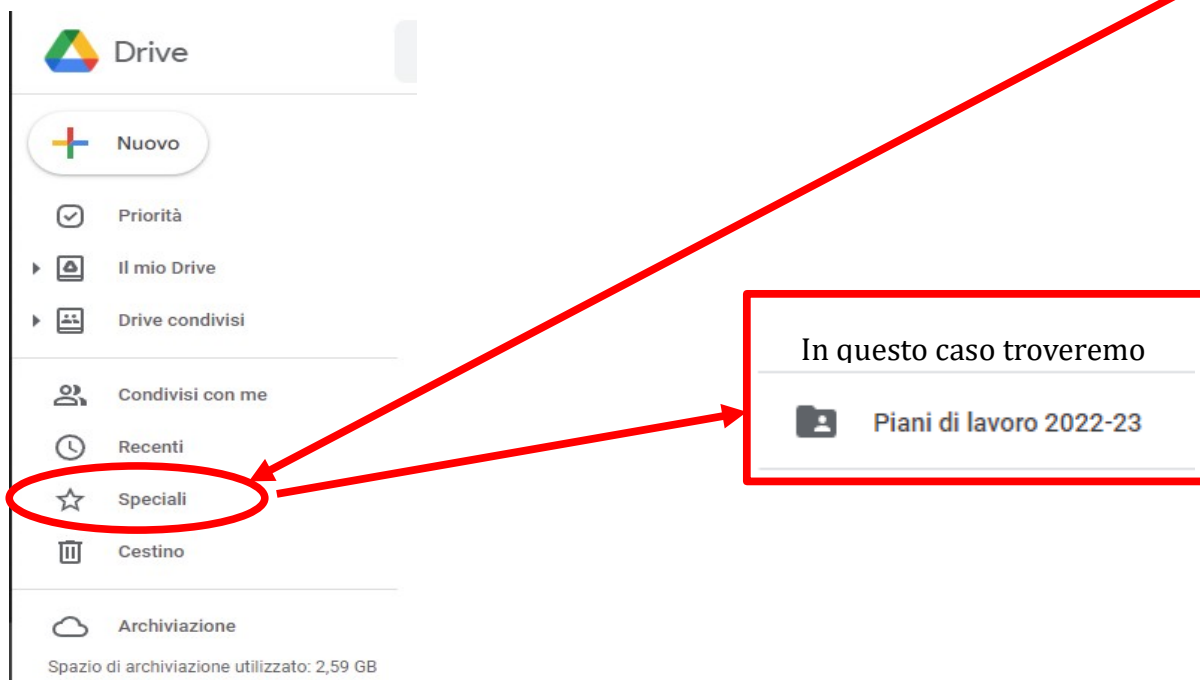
Drive

Nuovo

Priorità

Il mio Drive

Drive condivisi

Condivisi con me

Recenti

Speciali

Cestino

Archiviazione

Spazio di archiviazione utilizzato: 2,59 GB

In questo caso troveremo

Piani di lavoro 2022-23